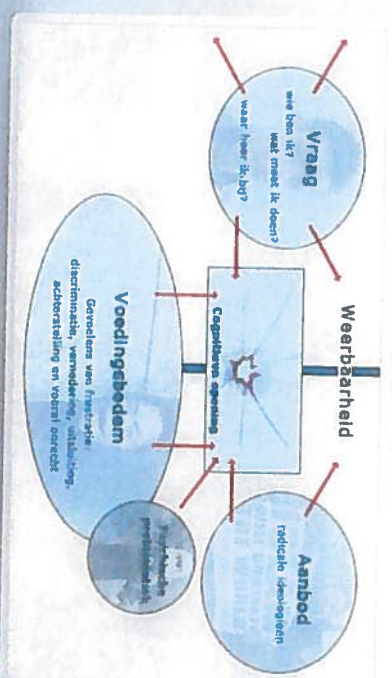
Weerbaarheid

Vraag
wie ben ik?
wat moet ik doen?
waar hoor ik bij?

Cognitieve opening

Aanbod
radicale ideologieën

Voedingsbodem
Gevoelens van frustratie, discriminatie, vernedering, uitsluiting, achterstelling en vooral onrecht

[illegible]